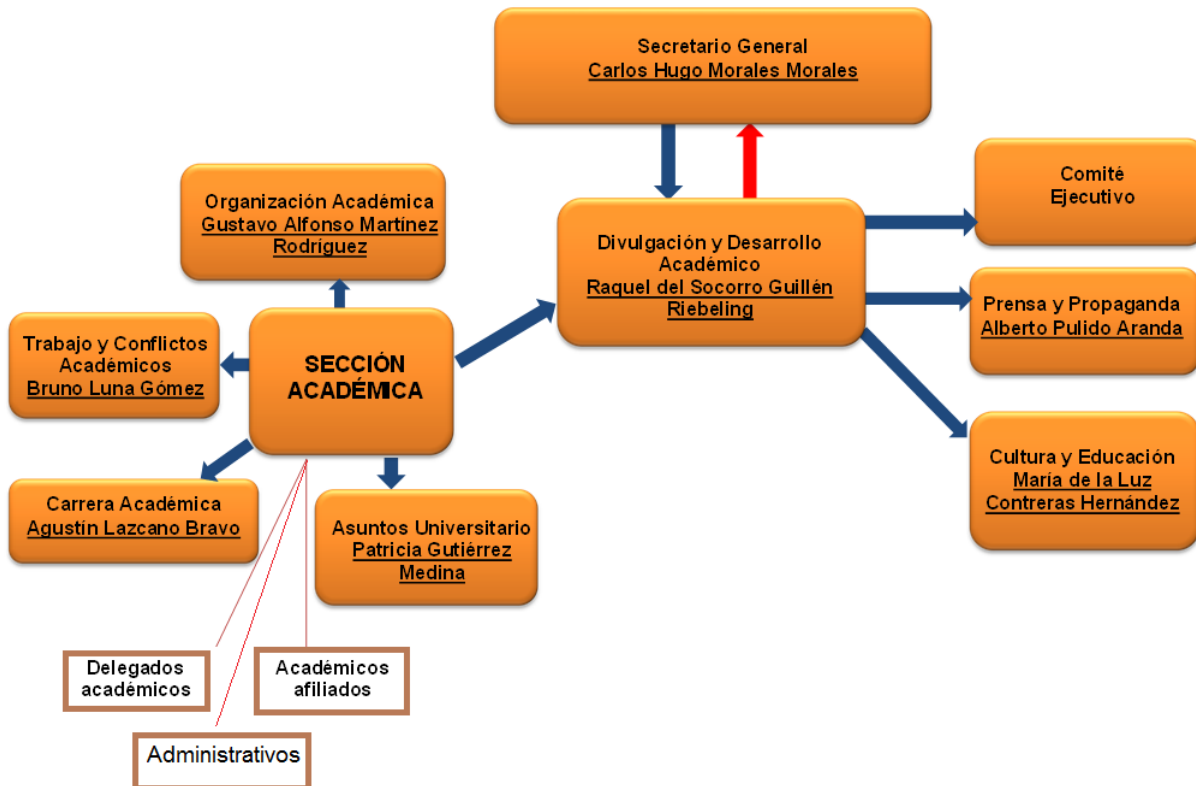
Secretario General
Carlos Hugo Morales Morales

Organización Académica
Gustavo Alfonso Martínez Rodríguez

Divulgación y Desarrollo Académico
Raquel del Socorro Guillén Riebeling

Comité Ejecutivo

Prensa y Propaganda
Alberto Pulido Aranda

Trabajo y Conflictos Académicos
Bruno Luna Gómez

SECCIÓN ACADÉMICA

Cultura y Educación
María de la Luz Contreras Hernández

Carrera Académica
Agustin Lazcano Bravo

Asuntos Universitario
Patricia Gutiérrez Medina

Delegados académicos

Académicos afiliados

Administrativos